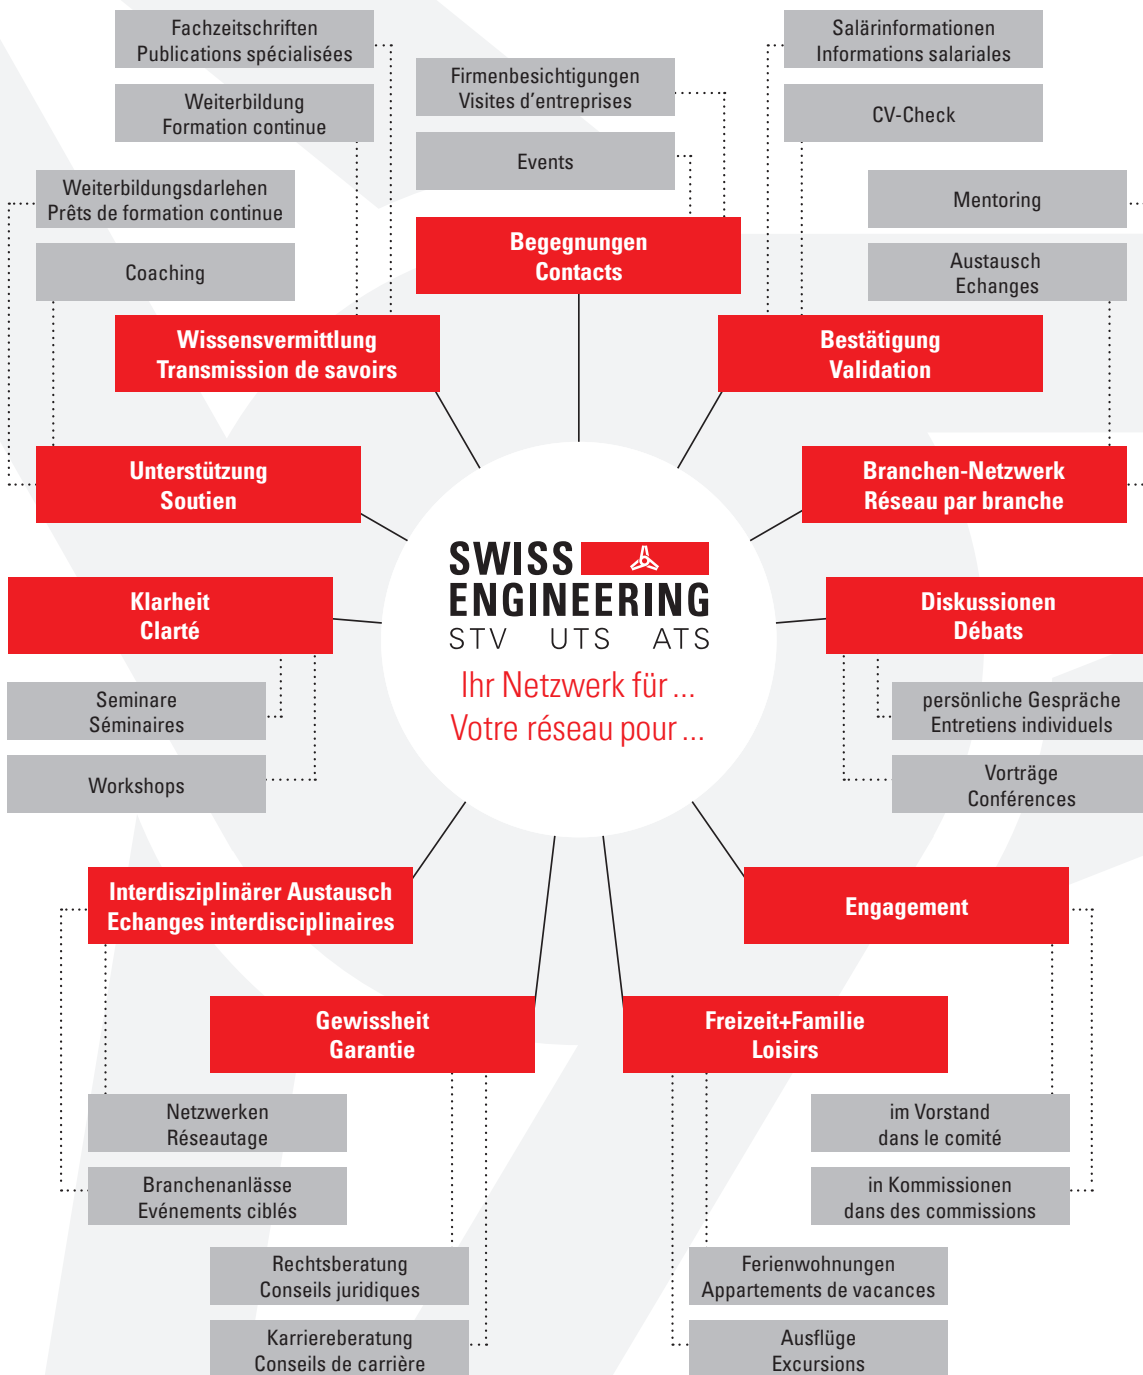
Fachzeitschriften
Publications spécialisées

Weiterbildung
Formation continue

Weiterbildungsdarlehen
Prêts de formation continue

Coaching

Firmenbesichtigungen
Visites d'entreprises

Events

Salärinformationen
Informations salariales

CV-Check

Mentoring

Austausch
Echanges

Begegnungen
Contacts

Wissensvermittlung
Transmission de savoirs

Bestätigung
Validation

Unterstützung
Soutien

Branchen-Netzwerk
Réseau par branche

SWISS ENGINEERING
STV UTS ATS
Ihr Netzwerk für ...
Votre réseau pour ...

Klarheit
Clarté

Diskussionen
Débats

Seminare
Séminaires

Workshops

persönliche Gespräche
Entretiens individuels

Vorträge
Conférences

Interdisziplinärer Austausch
Echanges interdisciplinaires

Engagement

Gewissheit
Garantie

Freizeit+Familie
Loisirs

Netzwerken
Réseautage

Branchenanlässe
Evénements ciblés

im Vorstand
dans le comité

in Kommissionen
dans des commissions

Rechtsberatung
Conseils juridiques

Karriereberatung
Conseils de carrière

Ferienwohnungen
Appartements de vacances

Ausflüge
Excursions